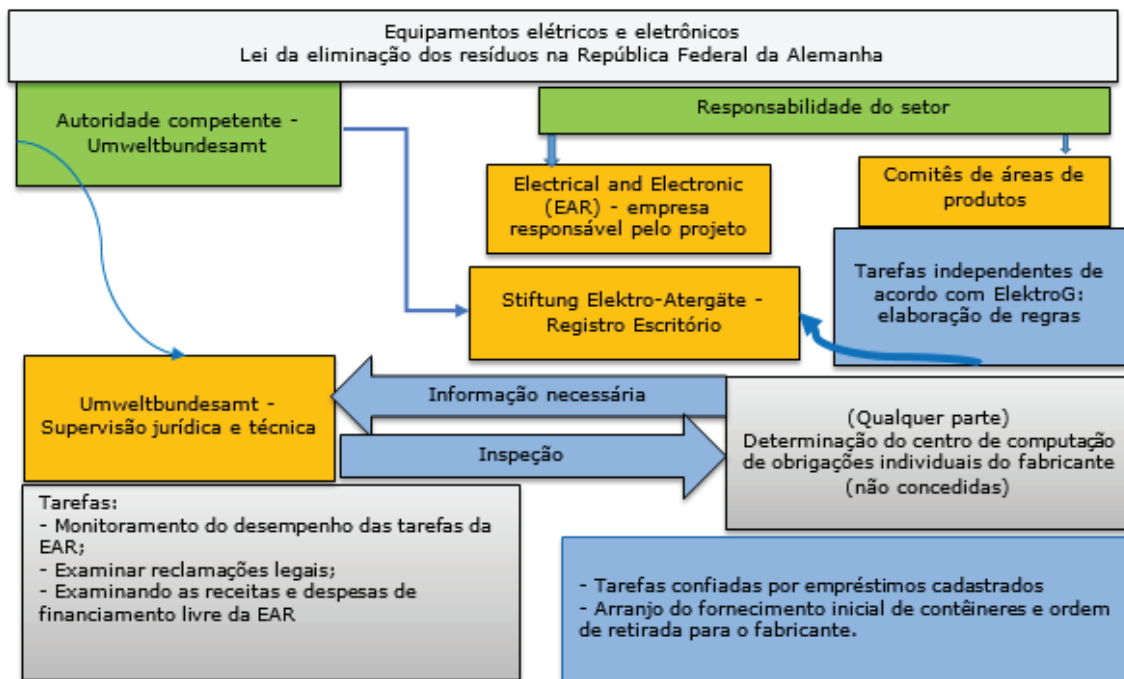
Equipamentos elétricos e eletrônicos
Lei da eliminação dos resíduos na República Federal da Alemanha

Autoridade competente - Umweltbundesamt

Responsabilidade do setor

Electrical and Electronic (EAR) - empresa responsável pelo projeto

Comitês de áreas de produtos

Tarefas independentes de acordo com ElektroG: elaboração de regras

Stiftung Elektro-Atergäte - Registro Escritório

Umweltbundesamt - Supervisão jurídica e técnica

Informação necessária

Inspeção

(Qualquer parte)
Determinação do centro de computação de obrigações individuais do fabricante (não concedidas)

Tarefas:
- Monitoramento do desempenho das tarefas da EAR;
- Examinar reclamações legais;
- Examinando as receitas e despesas de financiamento livre da EAR

- Tarefas confiadas por empréstimos cadastrados
- Arranjo do fornecimento inicial de contêineres e ordem de retirada para o fabricante.